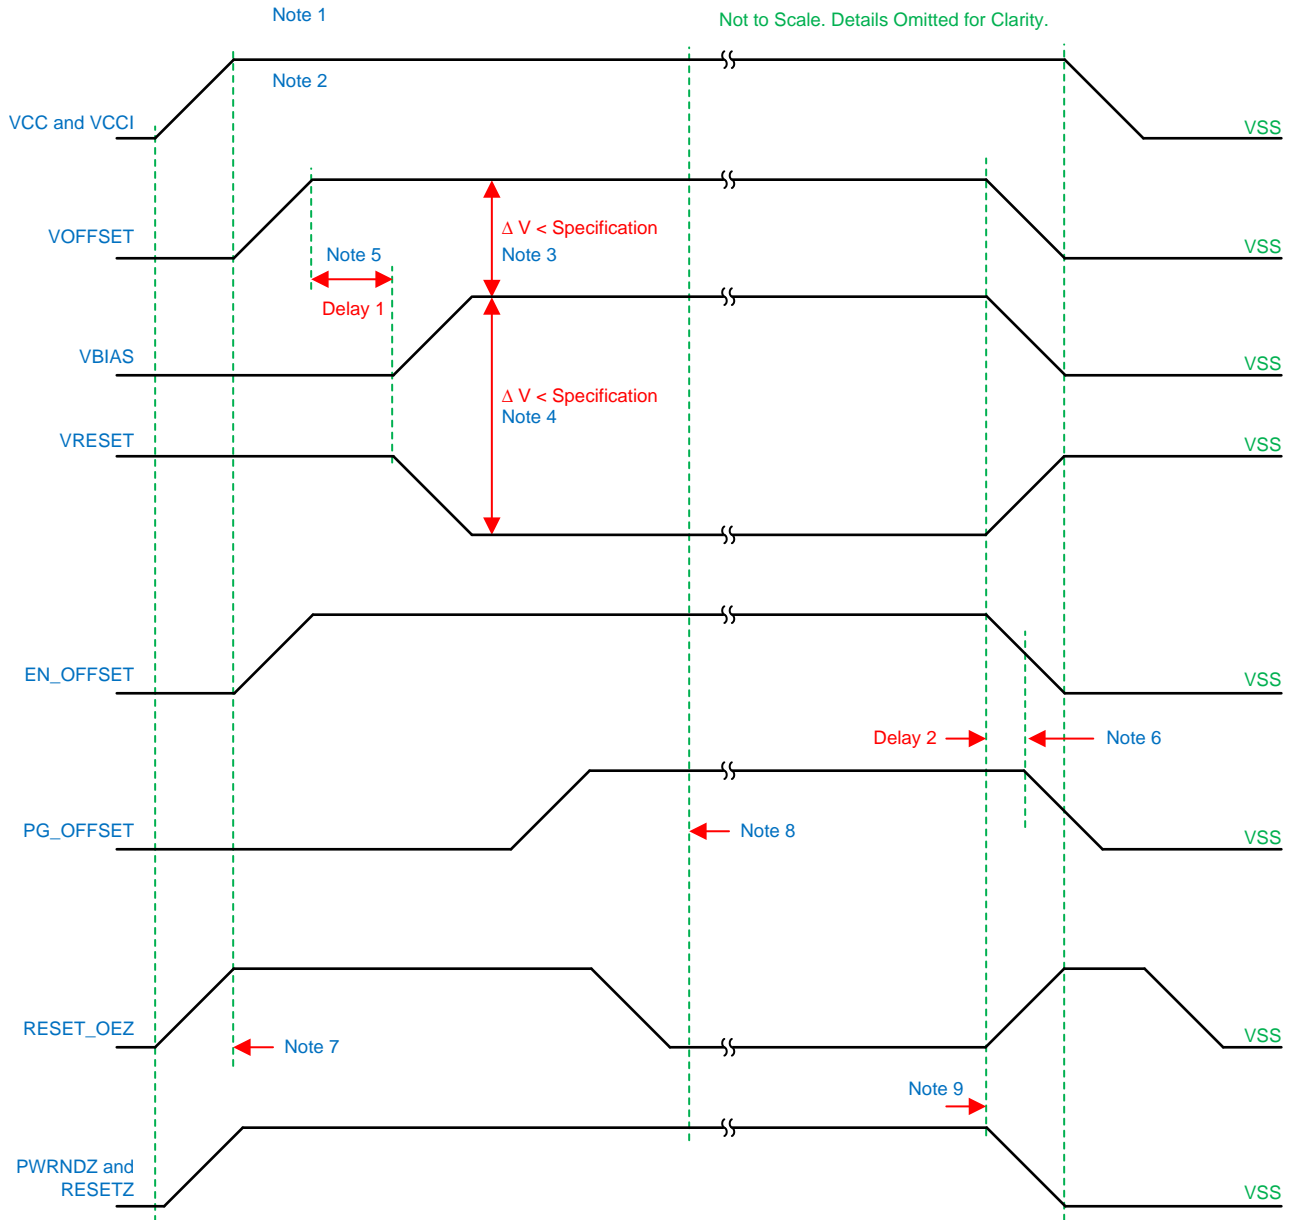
Note 1

Not to Scale. Details Omitted for Clarity.

Note 2

VCC and VCCI

VSS

VOFFSET

$\Delta$ V < Specification
Note 3

Note 5

Delay 1

VSS

VBIAS

VSS

$\Delta$ V < Specification
Note 4

VRESET

VSS

EN_OFFSET

VSS

Delay 2

Note 6

PG_OFFSET

Note 8

VSS

RESET_OEZ

Note 7

VSS

Note 9

PWRNDZ and RESETZ

VSS